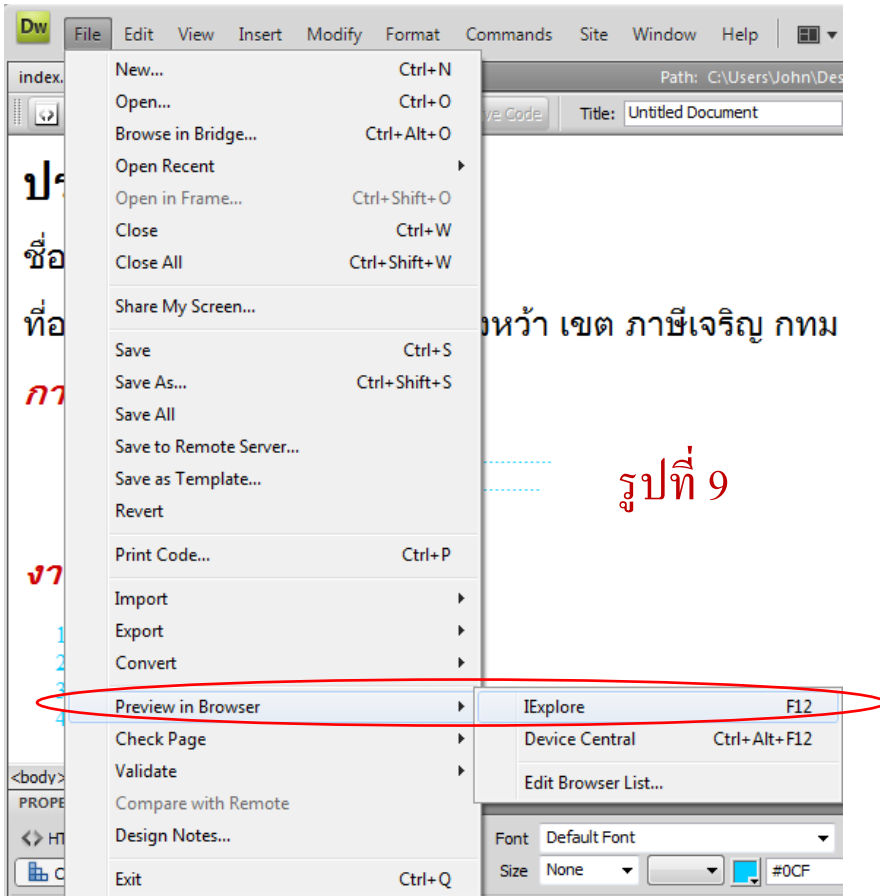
Dw File Edit View Insert Modify Format Commands Site Window Help

index.

Path: C:\Users\John\Des

ve Code Title: Untitled Document

| | |
|---|---|
| New... | Ctrl+N |
| Open... | Ctrl+O |
| Browse in Bridge... | Ctrl+Alt+O |
| Open Recent | |
| Open in Frame... | Ctrl+Shift+O |
| Close | Ctrl+W |
| Close All | Ctrl+Shift+W |
| Share My Screen... | |
| Save | Ctrl+S |
| Save As... | Ctrl+Shift+S |
| Save All | |
| Save to Remote Server... | |
| Save as Template... | |
| Revert | |
| Print Code... | Ctrl+P |
| Import | |
| Export | |
| Convert | |
| Preview in Browser | |
| Check Page | |
| Validate | |
| Compare with Remote | |
| Design Notes... | |
| Exit | Ctrl+Q |

| | |
|---|---|
| IExplore | F12 |
| Device Central | Ctrl+Alt+F12 |
| Edit Browser List... | |

ป

ชื่อ

ที่อ งหว้า เขต ภาษีเจริญ กทม

กา

รูปที่ 9

งา

1
2
3
4

<body>

PROPE

<> HT

Font Default Font

Size None #0CF